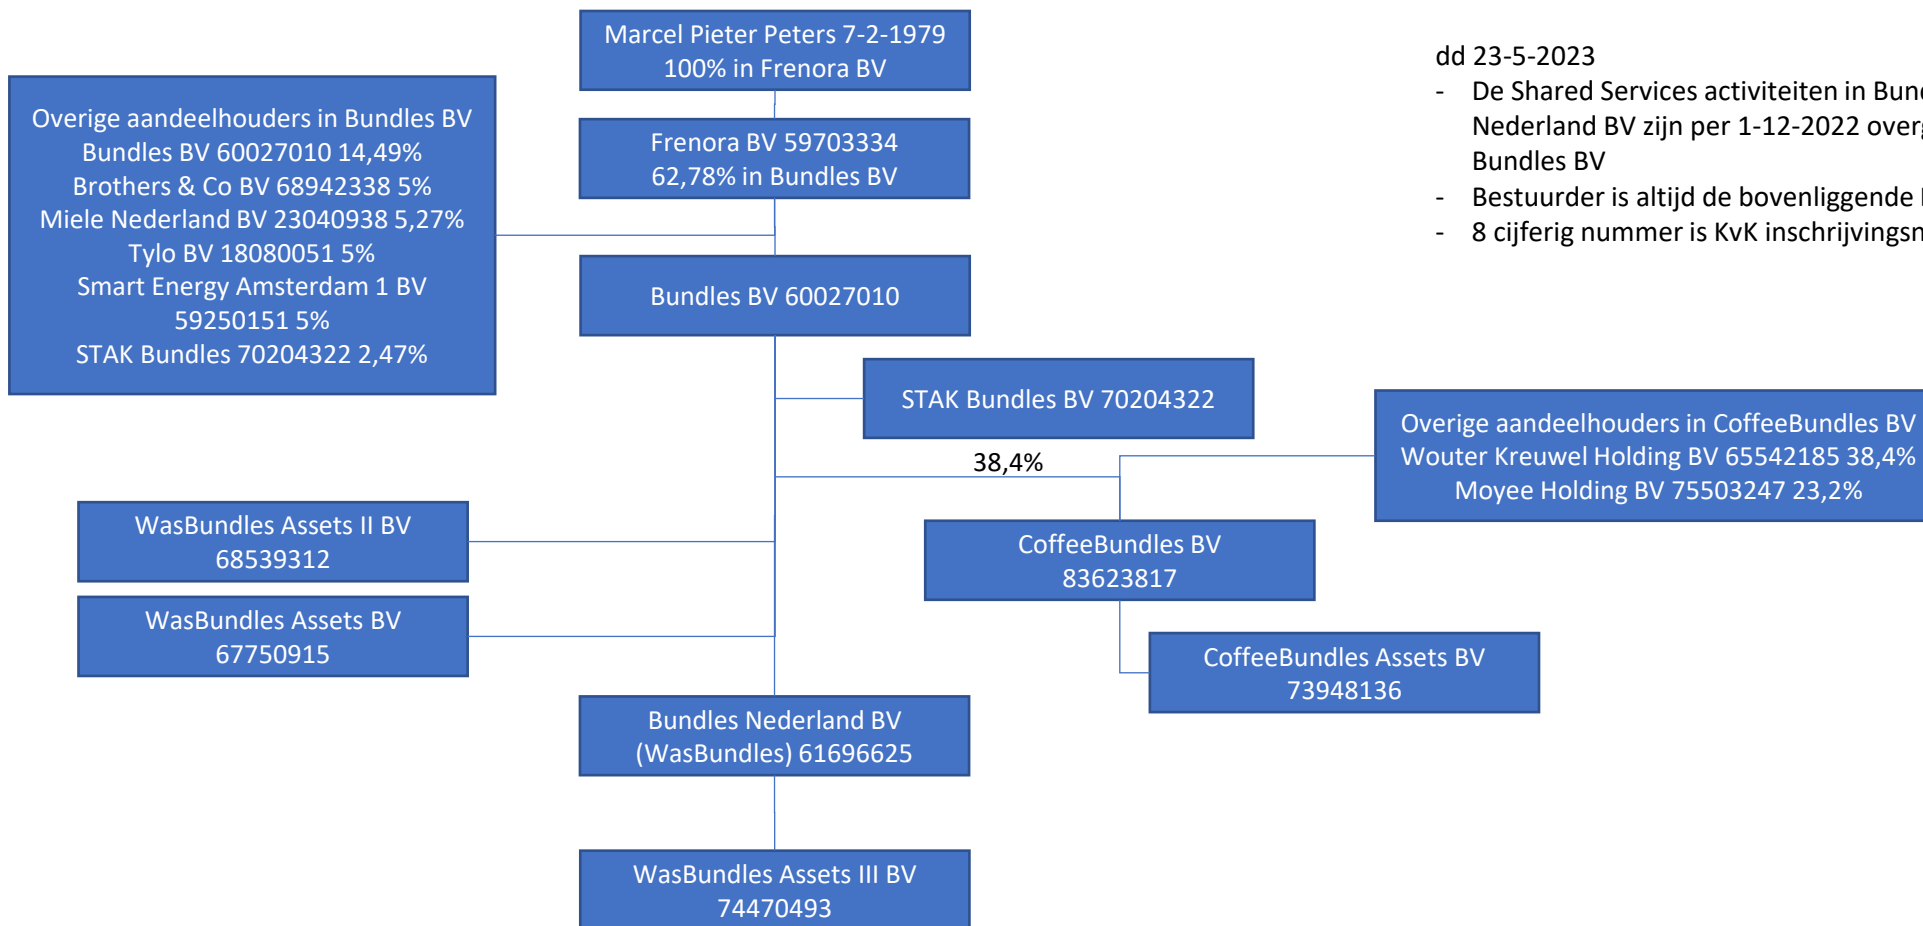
Marcel Pieter Peters 7-2-1979
100% in Frenora BV

dd 23-5-2023
- De Shared Services activiteiten in Bun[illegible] Nederland BV zijn per 1-12-2022 over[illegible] Bundles BV
- Bestuurder is altijd de bovenliggende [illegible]
- 8 cijferig nummer is KvK inschrijvingsn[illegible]

Overige aandeelhouders in Bundles BV
Bundles BV 60027010 14,49%
Brothers & Co BV 68942338 5%
Miele Nederland BV 23040938 5,27%
Tylo BV 18080051 5%
Smart Energy Amsterdam 1 BV 59250151 5%
STAK Bundles 70204322 2,47%

Frenora BV 59703334
62,78% in Bundles BV

Bundles BV 60027010

STAK Bundles BV 70204322

Overige aandeelhouders in CoffeeBundles BV
Wouter Kreuwel Holding BV 65542185 38,4%
Moyee Holding BV 75503247 23,2%

38,4%

WasBundles Assets II BV
68539312

CoffeeBundles BV
83623817

WasBundles Assets BV
67750915

CoffeeBundles Assets BV
73948136

Bundles Nederland BV
(WasBundles) 61696625

WasBundles Assets III BV
74470493